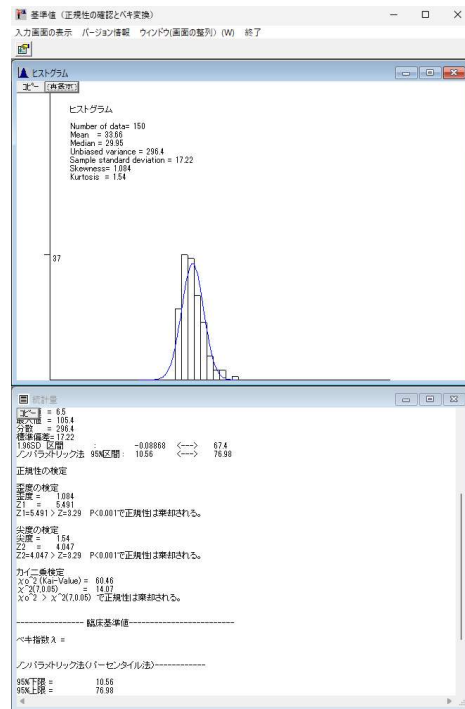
基準値（正規性の確認とベキ変換）

入力画面の表示　バージョン情報　ウインドウ(画面の整列) (W)　終了

ヒストグラム

コピー　値表示

ヒストグラム

Number of data= 150
Mean = 33.66
Median = 29.95
Unbiased variance = 296.4
Sample standard deviation = 17.22
Skewness= 1.084
Kurtosis = 1.54

37

統計量

コピー = 6.5
最大値 = 105.4
分散 = 296.4
標準偏差= 17.22
1.96SD 区間 : -0.08868 <---> 67.4
ノンパラメトリック法 95%区間 : 10.56 <---> 76.98

正規性の検定

歪度の検定
歪度 = 1.084
Z1 = 5.491
Z1=5.491 > Z=3.29 P<0.001で正規性は棄却される。

尖度の検定
尖度 = 1.54
Z2 = 4.047
Z2=4.047 > Z=3.29 P<0.001で正規性は棄却される。

カイ二乗検定
$\chi o^2$ (Kai-Value) = 60.46
$\chi^2(7,0.05)$ = 14.07
$\chi o^2$ > $\chi^2(7,0.05)$ で正規性は棄却される。

---------------- 臨床基準値 --------------------------

ベキ指数λ =

ノンパラメトリック法(パーセンタイル法)------------

95%下限 = 10.56
95%上限 = 76.98